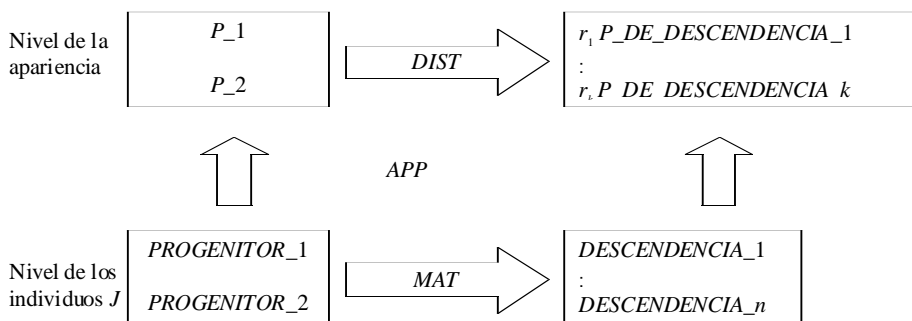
Nivel de la apariencia

$P\_1$

$P\_2$

$DIST$

$r_1 \, P\_DE\_DESCENDENCIA\_1$

:

$r_k \, P\_DE\_DESCENDENCIA\_k$

$APP$

Nivel de los individuos $J$

$PROGENITOR\_1$

$PROGENITOR\_2$

$MAT$

$DESCENDENCIA\_1$

:

$DESCENDENCIA\_n$